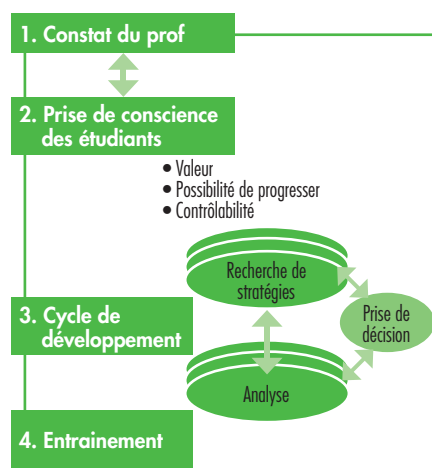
1. Constat du prof

2. Prise de conscience des étudiants

• Valeur
• Possibilité de progresser
• Contrôlabilité

3. Cycle de développement

Recherche de stratégies

Prise de décision

Analyse

4. Entrainement